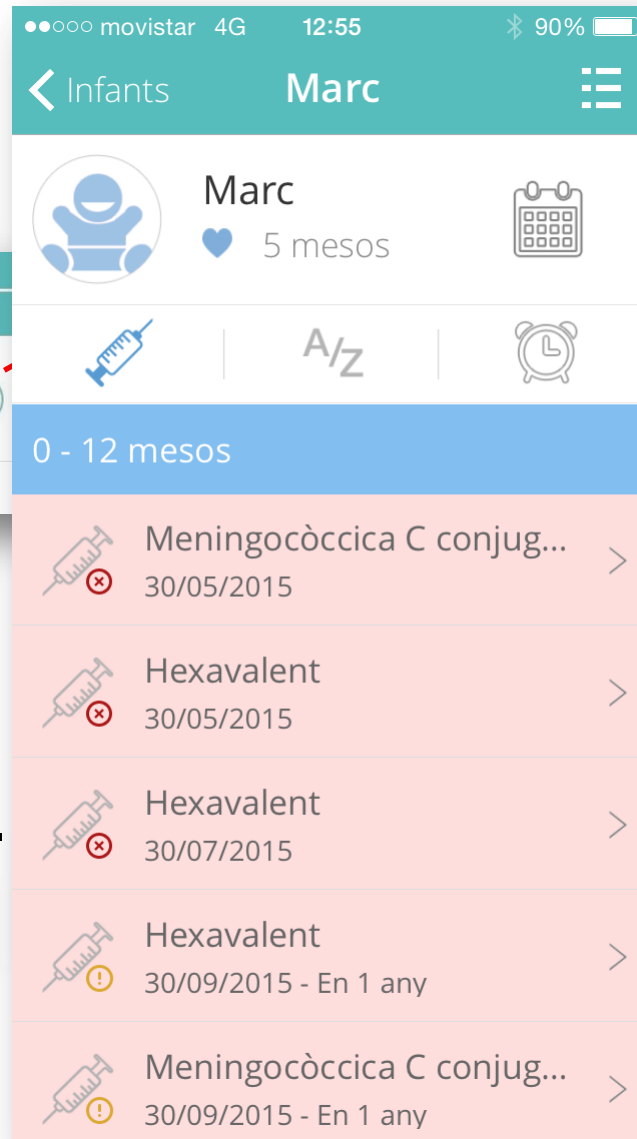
●●○○○ movistar 4G 12:55 90%

Infants Marc

Marc
5 mesos

A/Z

0 - 12 mesos

Meningocòccica C conjug...
30/05/2015

Hexavalent
30/05/2015

Hexavalent
30/07/2015

Hexavalent
30/09/2015 - En 1 any

Meningocòccica C conjug...
30/09/2015 - En 1 any